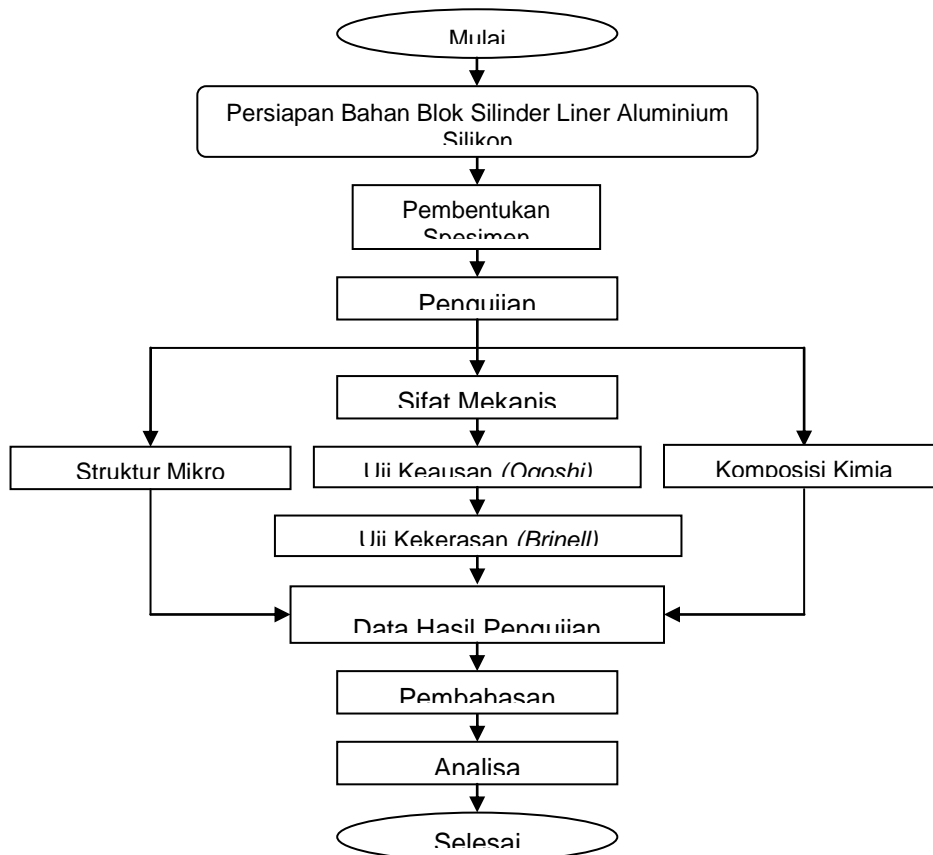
Mulai

Persiapan Bahan Blok Silinder Liner Aluminium Silikon

Pembentukan Spesimen

Pengujian

Sifat Mekanis

Struktur Mikro

Uji Keausan *(Ogoshi)*

Komposisi Kimia

Uji Kekerasan *(Brinell)*

Data Hasil Pengujian

Pembahasan

Analisa

Selesai